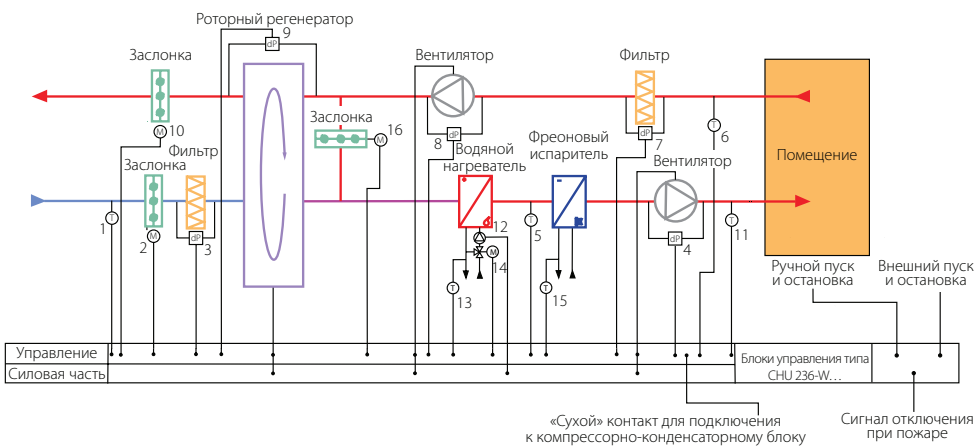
Роторный регенератор
9
Заслонка
Вентилятор
Фильтр
Помещение
M 10
Заслонка
M 16
8 dP
7 dP
6
Заслонка
Фильтр
Водяной нагреватель
Фреоновый испаритель
Вентилятор
1
2
3
12
5
11
14
4
13
15
Ручной пуск и остановка
Внешний пуск и остановка
Управление
Силовая часть
Блоки управления типа CHU 236-W…
«Сухой» контакт для подключения к компрессорно-конденсаторному блоку
Сигнал отключения при пожаре